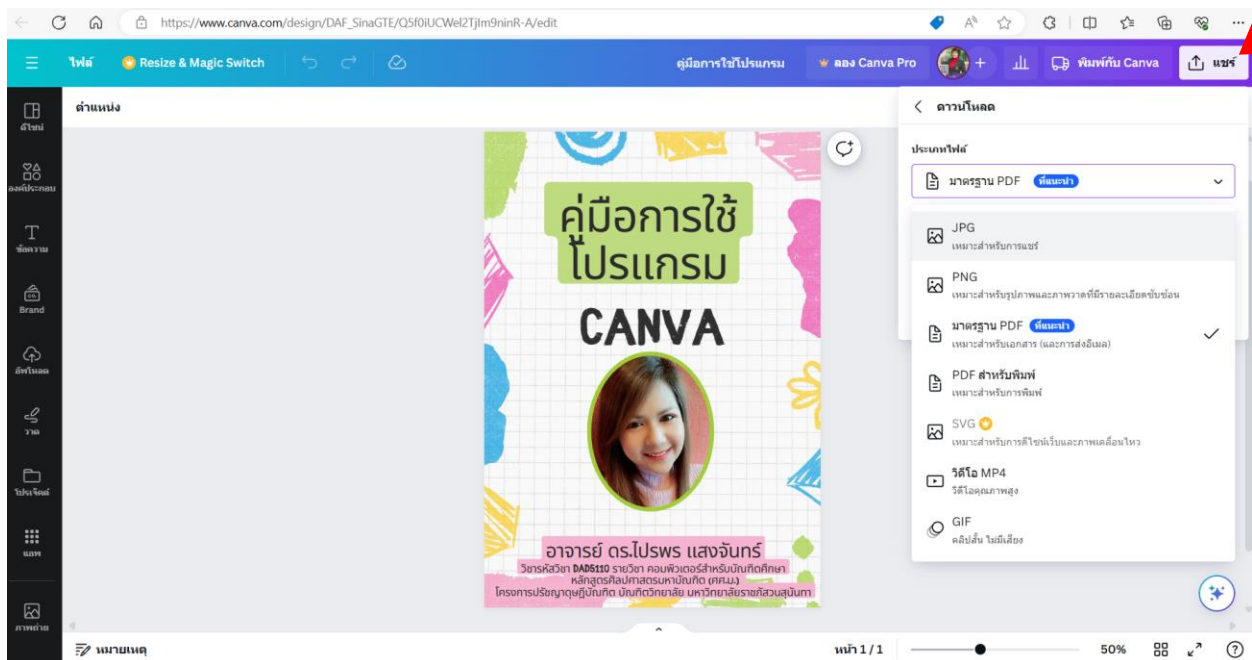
https://www.canva.com/design/DAF_SinaGTE/Q5f0iUCWel2TjIm9ninR-A/edit

ไฟล์ Resize & Magic Switch คู่มือการใช้โปรแกรม ลอง Canva Pro พิมพ์กับ Canva แชร์

ดีไซน์
องค์ประกอบ
ข้อความ
Brand
อัพโหลด
วาด
โปรเจ็คต์
แอพ
ภาพถ่าย

ตำแหน่ง

คู่มือการใช้โปรแกรม
CANVA

อาจารย์ ดร.ไปรพร แสงจันทร์
วิชารหัสวิชา DADS110 รายวิชา คอมพิวเตอร์สำหรับบัณฑิตศึกษา
หลักสูตรศิลปศาสตรมหาบัณฑิต (ศศ.ม.)
โครงการปริญญาดุษฎีบัณฑิต บัณฑิตวิทยาลัย มหาวิทยาลัยราชภัฏสวนสุนันทา

ดาวน์โหลด
ประเภทไฟล์
มาตรฐาน PDF ที่แนะนำ

JPG
เหมาะสำหรับการแชร์
PNG
เหมาะสำหรับรูปภาพและภาพวาดที่มีรายละเอียดซับซ้อน
มาตรฐาน PDF ที่แนะนำ
เหมาะสำหรับเอกสาร (และการส่งอีเมล)
PDF สำหรับพิมพ์
เหมาะสำหรับการพิมพ์
SVG
เหมาะสำหรับการดีไซน์เว็บและภาพเคลื่อนไหว
วิดีโอ MP4
วิดีโอคุณภาพสูง
GIF
คลิปสั้น ไม่มีเสียง

หมายเหตุ
หน้า 1 / 1
50%